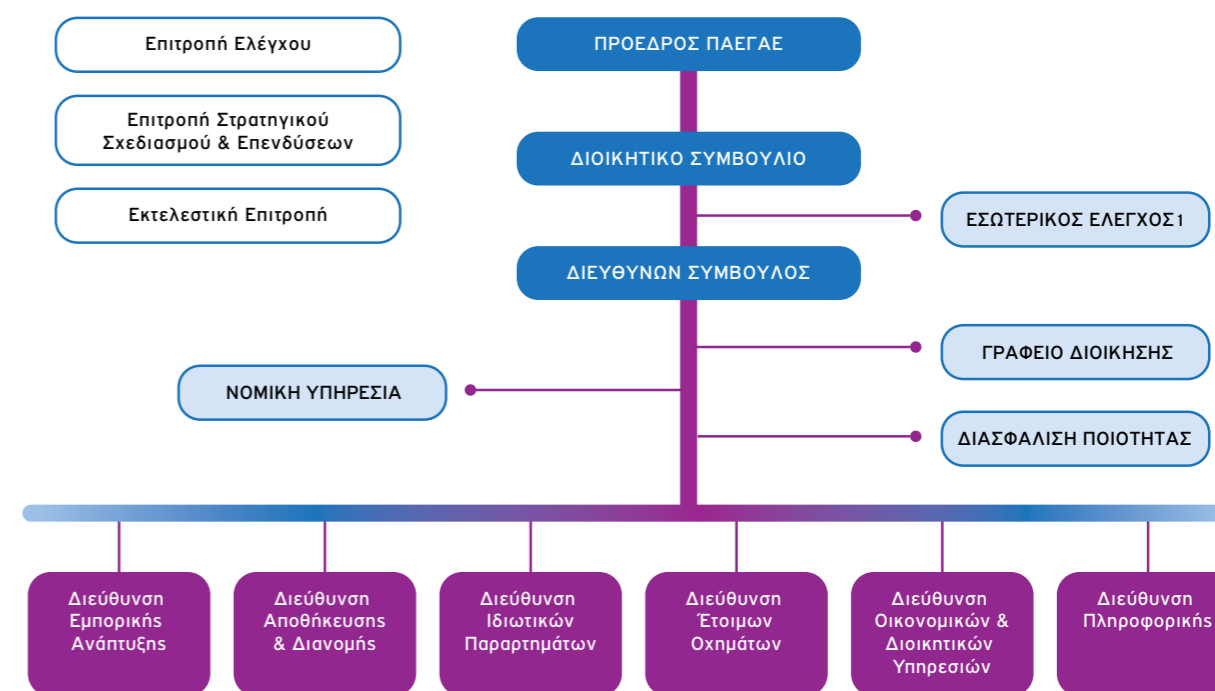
Επιτροπή Ελέγχου

Επιτροπή Στρατηγικού Σχεδιασμού & Επενδύσεων

Εκτελεστική Επιτροπή

ΠΡΟΕΔΡΟΣ ΠΑΕΓΑΕ

ΔΙΟΙΚΗΤΙΚΟ ΣΥΜΒΟΥΛΙΟ

ΕΣΩΤΕΡΙΚΟΣ ΕΛΕΓΧΟΣ1

ΔΙΕΥΘΥΝΩΝ ΣΥΜΒΟΥΛΟΣ

ΓΡΑΦΕΙΟ ΔΙΟΙΚΗΣΗΣ

ΝΟΜΙΚΗ ΥΠΗΡΕΣΙΑ

ΔΙΑΣΦΑΛΙΣΗ ΠΟΙΟΤΗΤΑΣ

Διεύθυνση Εμπορικής Ανάπτυξης

Διεύθυνση Αποθήκευσης & Διανομής

Διεύθυνση Ιδιωτικών Παρατημάτων

Διεύθυνση Έτοιμων Οχημάτων

Διεύθυνση Οικονομικών & Διοικτικών Υπηρεσιών

Διεύθυνση Πληροφορικής